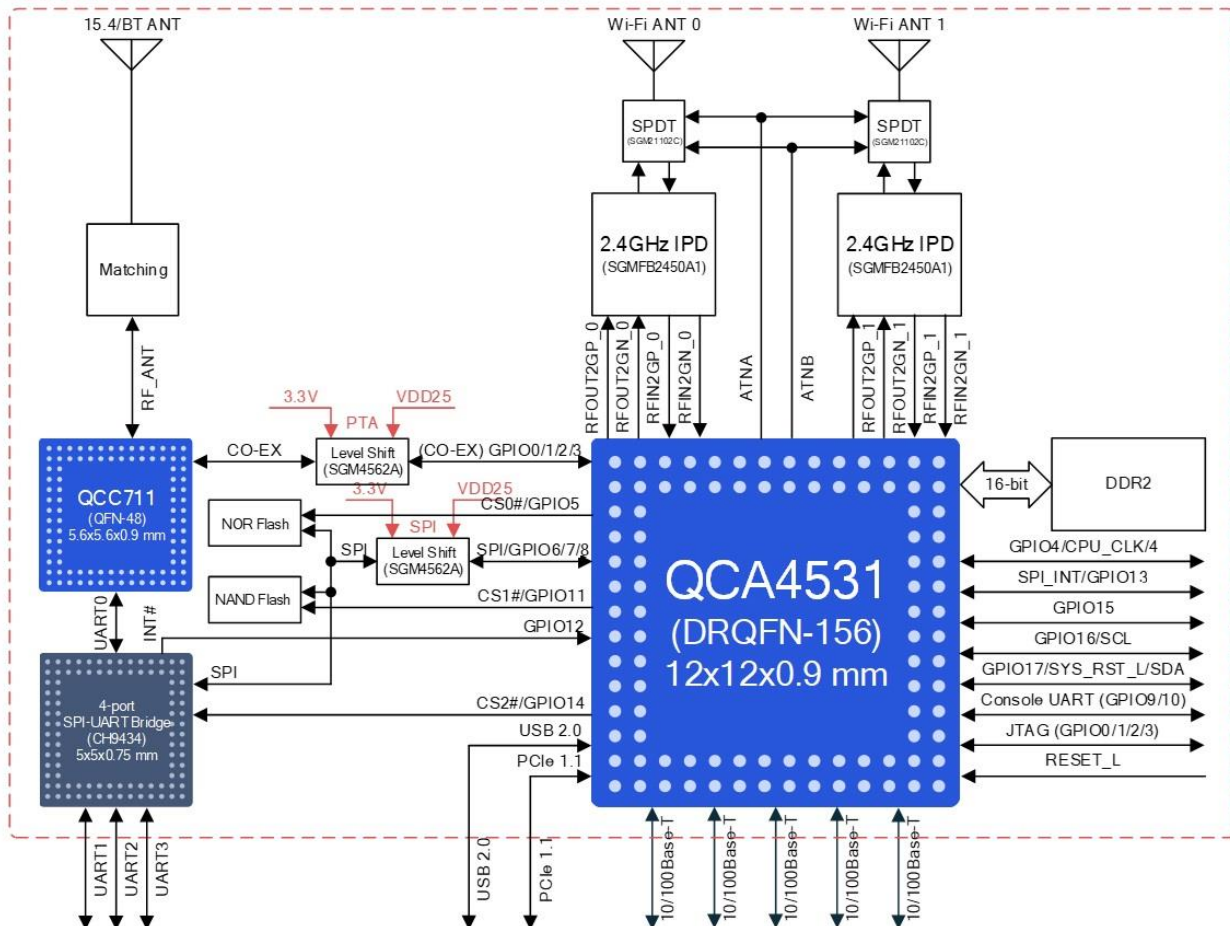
15.4/BT ANT

Wi-Fi ANT 0

Wi-Fi ANT 1

SPDT
(SGM21102C)

SPDT
(SGM21102C)

2.4GHz IPD
(SGMFB2450A1)

2.4GHz IPD
(SGMFB2450A1)

Matching

RF_ANT

RFOUT2GP_0
RFOUT2GN_0
RFIN2GP_0
RFIN2GN_0

ATNA

ATNB

RFOUT2GP_1
RFOUT2GN_1
RFIN2GP_1
RFIN2GN_1

3.3V
PTA
VDD25

QCC711
(QFN-48)
5.6x5.6x0.9 mm

CO-EX

Level Shift
(SGM4562A)

(CO-EX) GPIO0/1/2/3

3.3V
VDD25
SPI

NOR Flash

CS0#/GPIO5

SPI

Level Shift
(SGM4562A)

SPI/GPIO6/7/8

NAND Flash

CS1#/GPIO11

UART0

INT#

GPIO12

4-port
SPI-UART Bridge
(CH9434)
5x5x0.75 mm

SPI

CS2#/GPIO14

USB 2.0

PCIe 1.1

QCA4531
(DRQFN-156)
12x12x0.9 mm

16-bit

DDR2

GPIO4/CPU_CLK/4
SPI_INT/GPIO13
GPIO15
GPIO16/SCL
GPIO17/SYS_RST_L/SDA
Console UART (GPIO9/10)
JTAG (GPIO0/1/2/3)
RESET_L

UART1
UART2
UART3

USB 2.0

PCIe 1.1

10/100Base-T
10/100Base-T
10/100Base-T
10/100Base-T
10/100Base-T